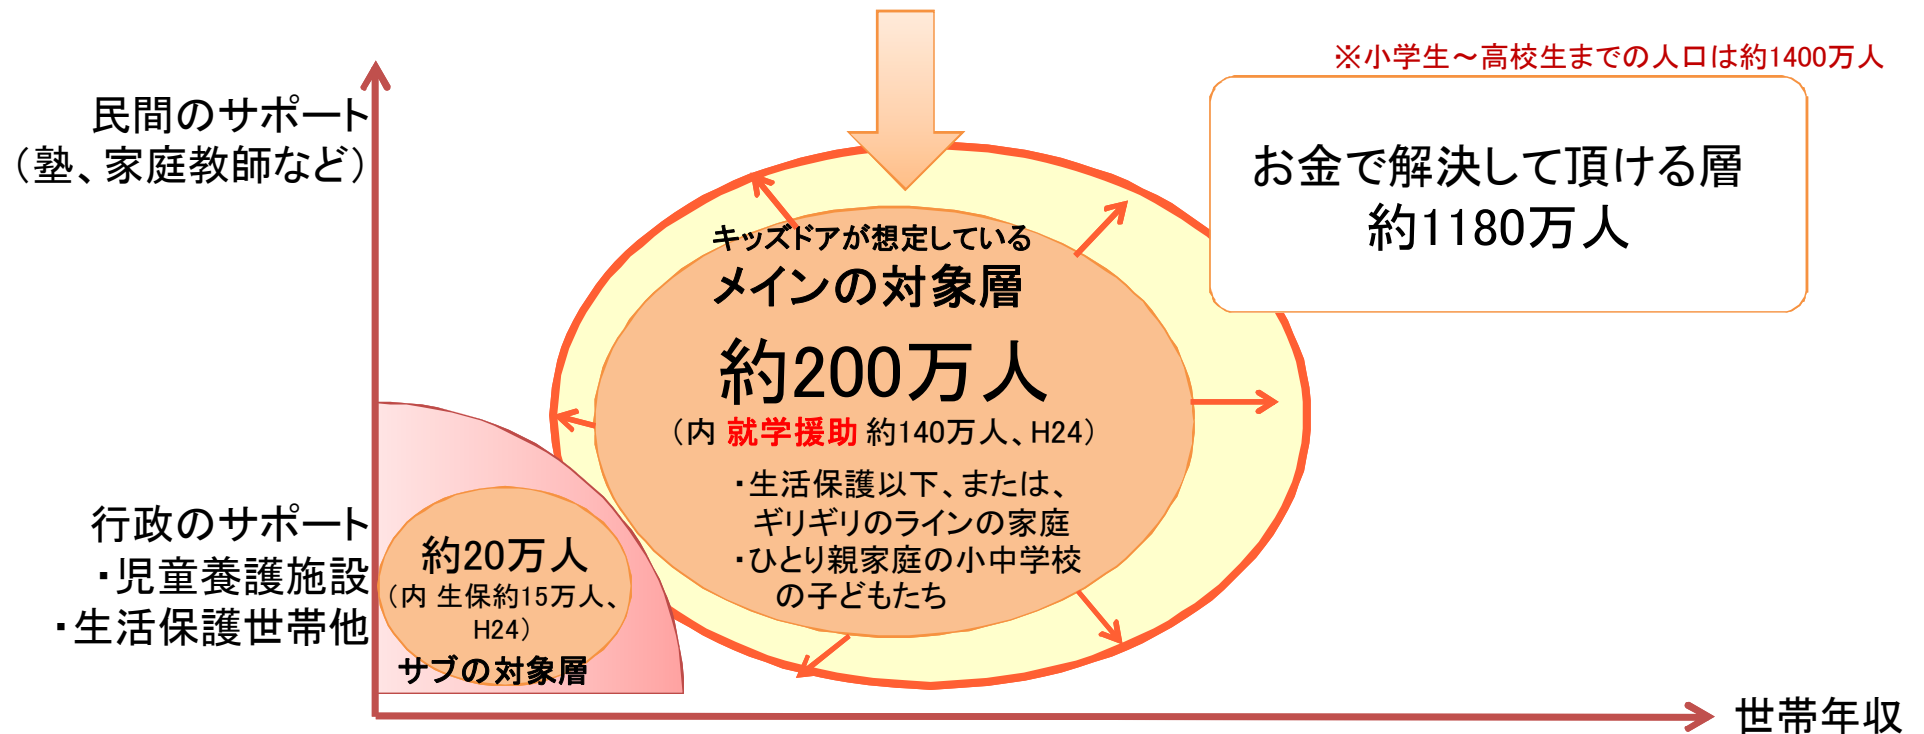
※小学生～高校生までの人口は約1400万人

民間のサポート
（塾、家庭教師など）

お金で解決して頂ける層
約1180万人

キッズドアが想定している
メインの対象層
約200万人
（内 就学援助 約140万人、H24）
・生活保護以下、または、ギリギリのラインの家庭
・ひとり親家庭の小中学校の子どもたち

行政のサポート
・児童養護施設
・生活保護世帯他

約20万人
（内 生保約15万人、H24）
サブの対象層

世帯年収